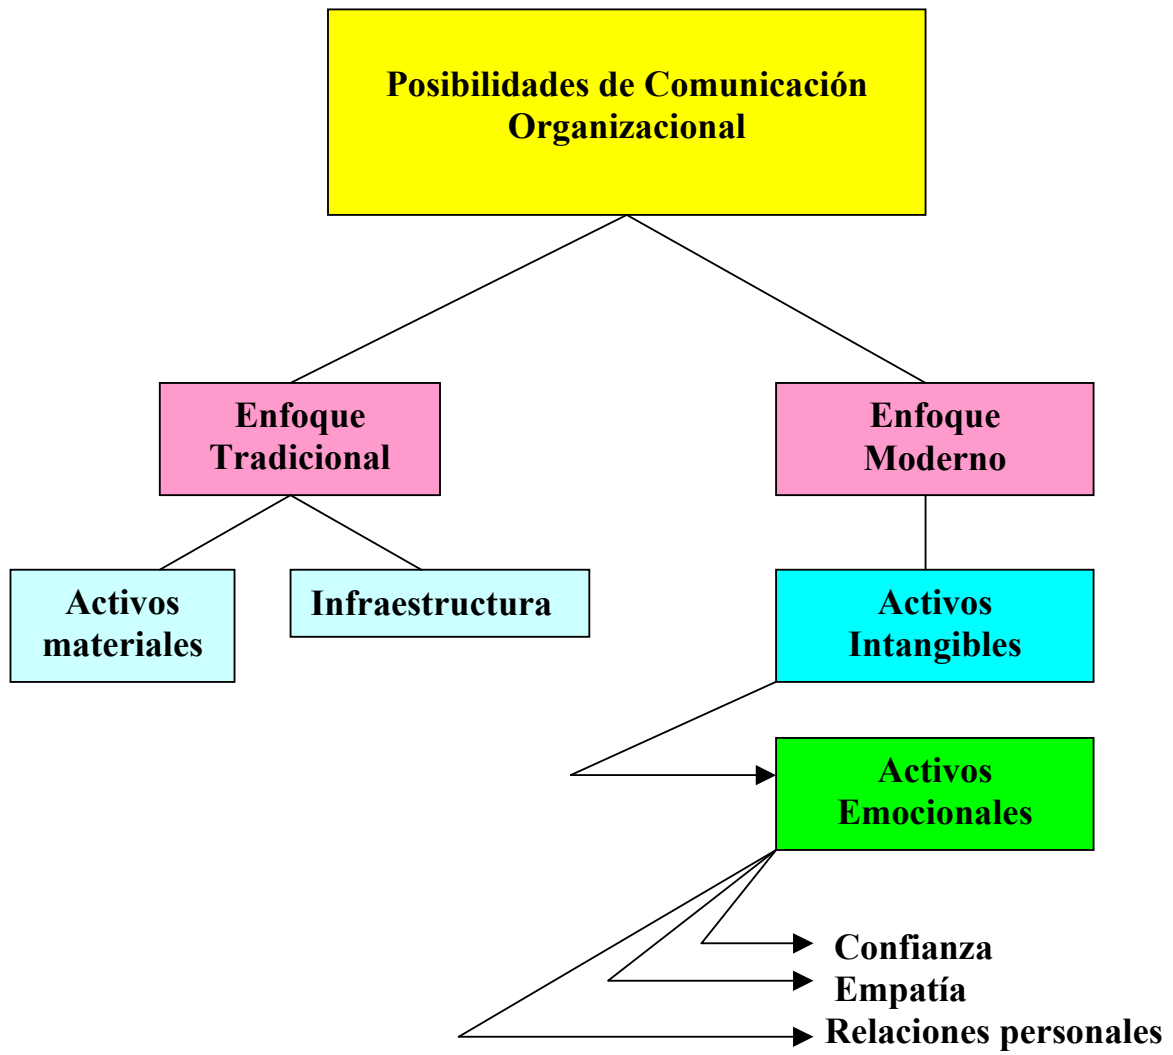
Posibilidades de Comunicación Organizacional

Enfoque Tradicional

Enfoque Moderno

Activos materiales

Infraestructura

Activos Intangibles

Activos Emocionales

Confianza

Empatía

Relaciones personales